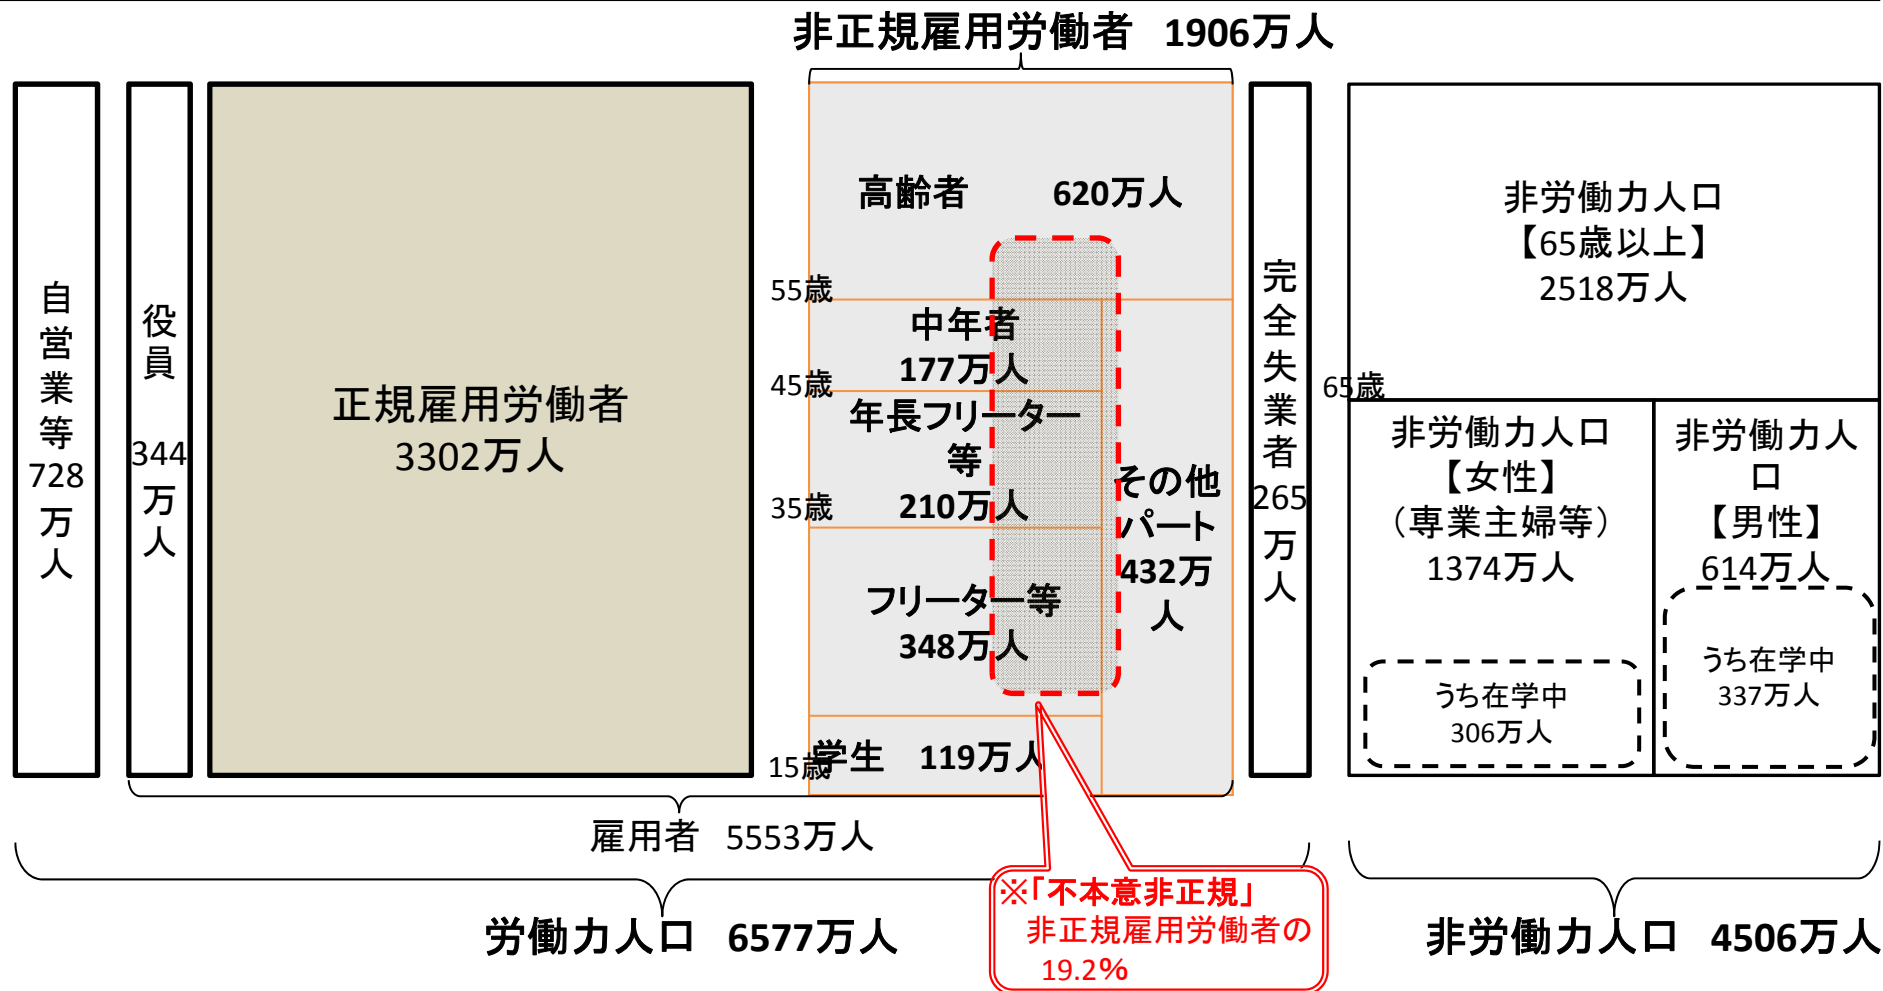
非正規雇用労働者　1906万人

自営業等728万人

役員344万人

正規雇用労働者
3302万人

高齢者　620万人

55歳

中年者
177万人

45歳

年長フリーター等
210万人

35歳

フリーター等
348万人

その他パート
432万人

15歳 学生　119万人

完全失業者265万人

非労働力人口
【65歳以上】
2518万人

65歳

非労働力人口
【女性】
（専業主婦等）
1374万人

うち在学中
306万人

非労働力人口
【男性】
614万人

うち在学中
337万人

雇用者　5553万人

労働力人口　6577万人

※「不本意非正規」
非正規雇用労働者の
19.2%

非労働力人口　4506万人